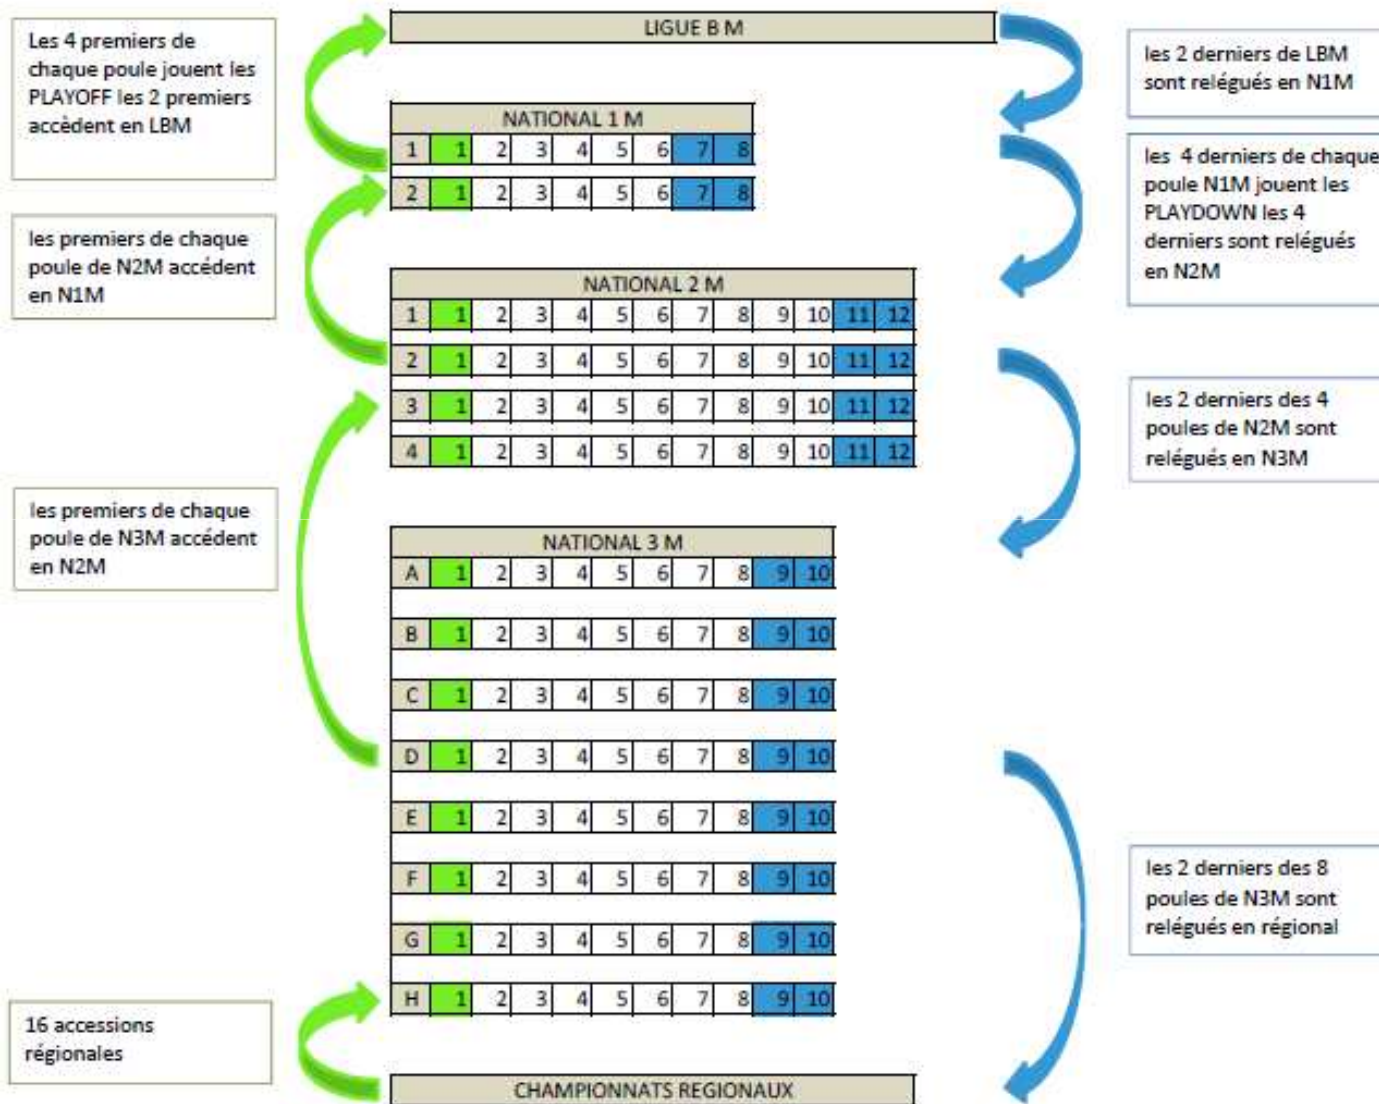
Les 4 premiers de chaque poule jouent les PLAYOFF les 2 premiers accèdent en LBM

LIGUE B M

les 2 derniers de LBM sont relégués en N1M

NATIONAL 1 M

| 1 | 1 | 2 | 3 | 4 | 5 | 6 | 7 | 8 |
|---|---|---|---|---|---|---|---|---|
| 2 | 1 | 2 | 3 | 4 | 5 | 6 | 7 | 8 |

les 4 derniers de chaque poule N1M jouent les PLAYDOWN les 4 derniers sont relégués en N2M

les premiers de chaque poule de N2M accèdent en N1M

NATIONAL 2 M

| 1 | 1 | 2 | 3 | 4 | 5 | 6 | 7 | 8 | 9 | 10 | 11 | 12 |
|---|---|---|---|---|---|---|---|---|---|---|---|---|
| 2 | 1 | 2 | 3 | 4 | 5 | 6 | 7 | 8 | 9 | 10 | 11 | 12 |
| 3 | 1 | 2 | 3 | 4 | 5 | 6 | 7 | 8 | 9 | 10 | 11 | 12 |
| 4 | 1 | 2 | 3 | 4 | 5 | 6 | 7 | 8 | 9 | 10 | 11 | 12 |

les 2 derniers des 4 poules de N2M sont relégués en N3M

les premiers de chaque poule de N3M accèdent en N2M

NATIONAL 3 M

| A | 1 | 2 | 3 | 4 | 5 | 6 | 7 | 8 | 9 | 10 |
|---|---|---|---|---|---|---|---|---|---|---|
| B | 1 | 2 | 3 | 4 | 5 | 6 | 7 | 8 | 9 | 10 |
| C | 1 | 2 | 3 | 4 | 5 | 6 | 7 | 8 | 9 | 10 |
| D | 1 | 2 | 3 | 4 | 5 | 6 | 7 | 8 | 9 | 10 |
| E | 1 | 2 | 3 | 4 | 5 | 6 | 7 | 8 | 9 | 10 |
| F | 1 | 2 | 3 | 4 | 5 | 6 | 7 | 8 | 9 | 10 |
| G | 1 | 2 | 3 | 4 | 5 | 6 | 7 | 8 | 9 | 10 |
| H | 1 | 2 | 3 | 4 | 5 | 6 | 7 | 8 | 9 | 10 |

les 2 derniers des 8 poules de N3M sont relégués en régional

16 accessions régionales

CHAMPIONNATS REGIONAUX